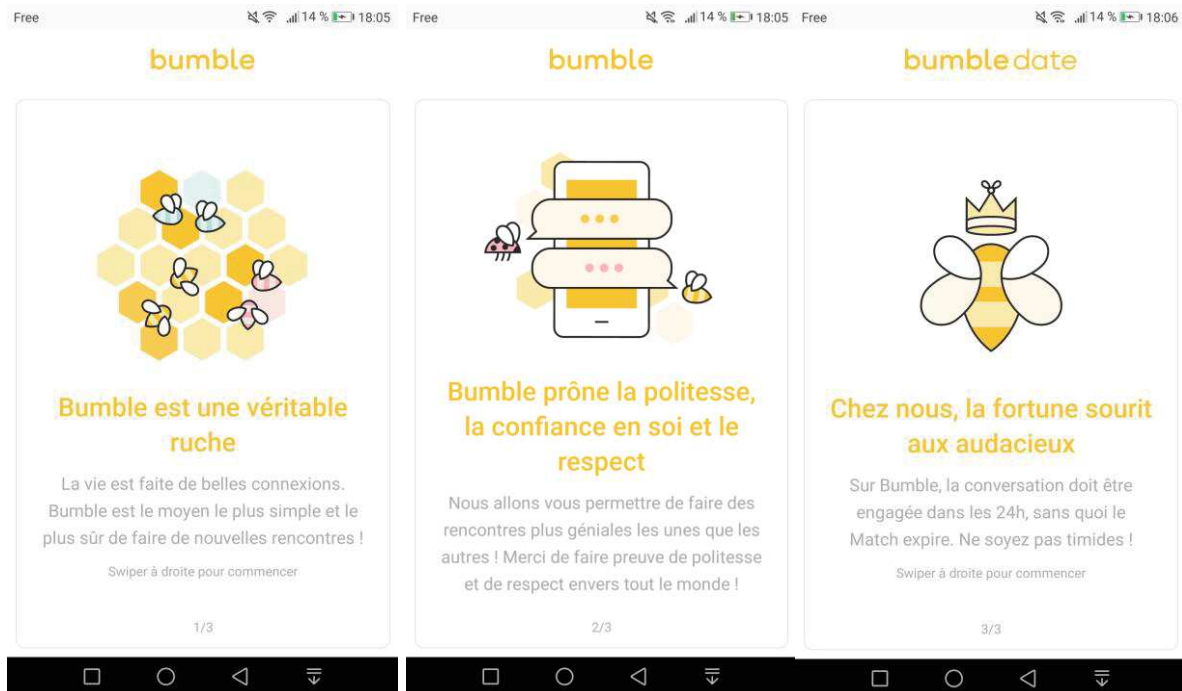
Free 14 % 18:05

bumble

Bumble est une véritable ruche

La vie est faite de belles connexions. Bumble est le moyen le plus simple et le plus sûr de faire de nouvelles rencontres !

Swiper à droite pour commencer

1/3

Free 14 % 18:05

bumble

Bumble prône la politesse, la confiance en soi et le respect

Nous allons vous permettre de faire des rencontres plus géniales les unes que les autres ! Merci de faire preuve de politesse et de respect envers tout le monde !

2/3

Free 14 % 18:06

bumble date

Chez nous, la fortune sourit aux audacieux

Sur Bumble, la conversation doit être engagée dans les 24h, sans quoi le Match expire. Ne soyez pas timides !

Swiper à droite pour commencer

3/3